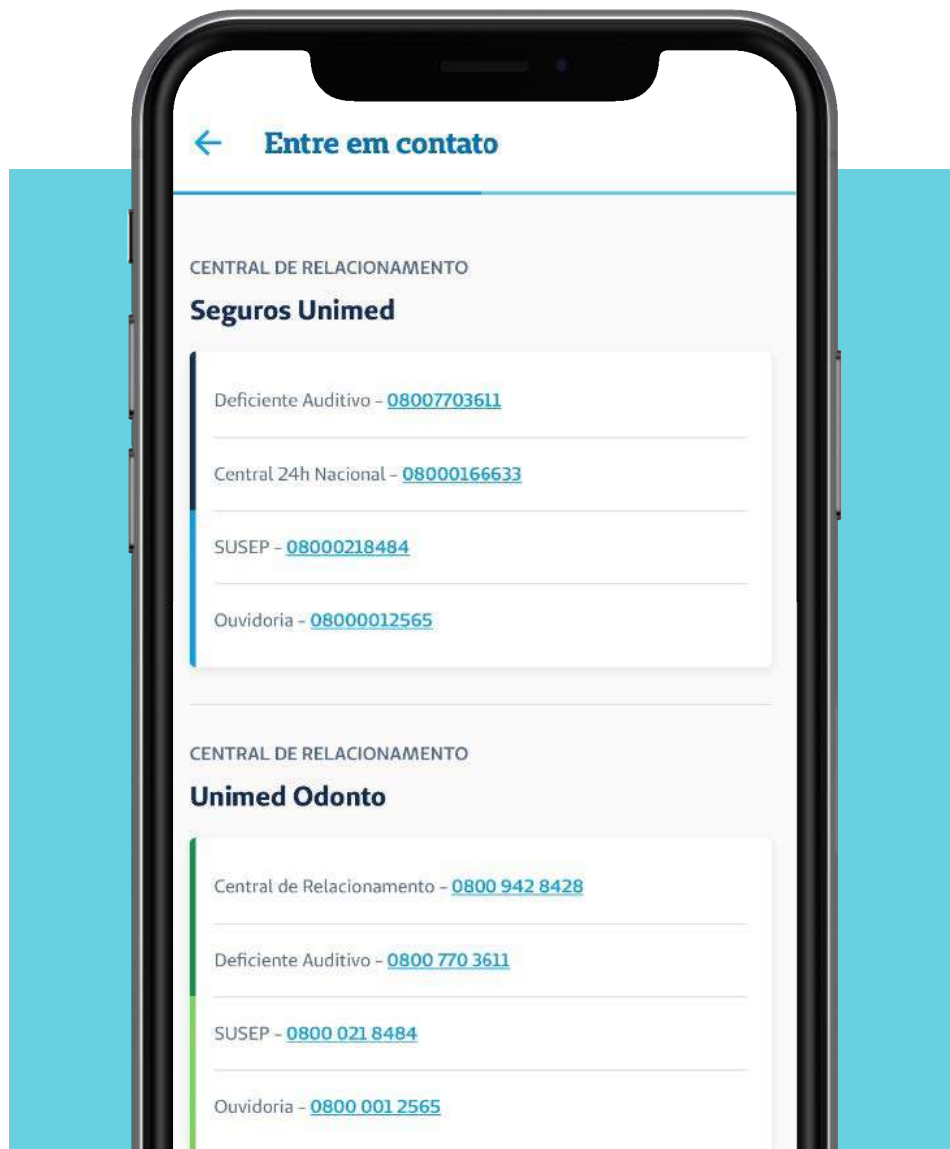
← Entre em contato

CENTRAL DE RELACIONAMENTO

Seguros Unimed

Deficiente Auditivo - 08007703611

Central 24h Nacional - 08000166633

SUSEP - 08000218484

Ouvidoria - 08000012565

CENTRAL DE RELACIONAMENTO

Unimed Odonto

Central de Relacionamento - 0800 942 8428

Deficiente Auditivo - 0800 770 3611

SUSEP - 0800 021 8484

Ouvidoria - 0800 001 2565